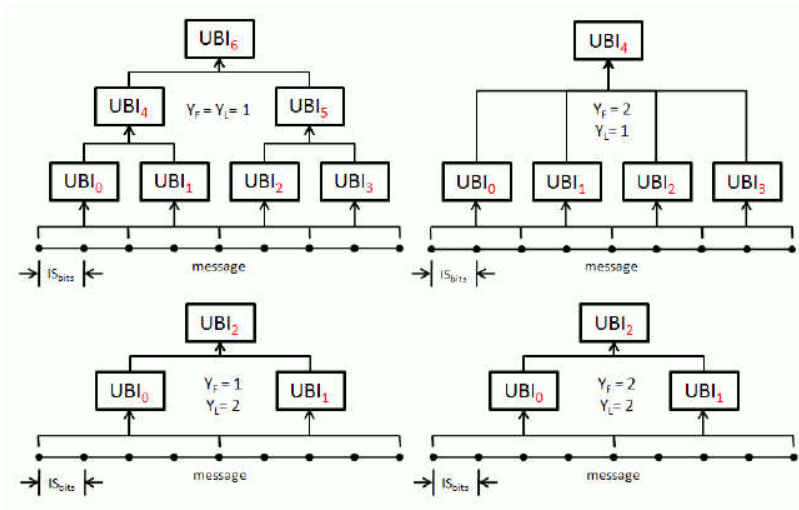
$UBI_6$

$UBI_4$ $Y_F = Y_L = 1$ $UBI_5$

$UBI_0$ $UBI_1$ $UBI_2$ $UBI_3$

$IS_{bits}$ message

$UBI_4$

$Y_F = 2$
$Y_L = 1$

$UBI_0$ $UBI_1$ $UBI_2$ $UBI_3$

$IS_{bits}$ message

$UBI_2$

$UBI_0$ $Y_F = 1$ $Y_L = 2$ $UBI_1$

$IS_{bits}$ message

$UBI_2$

$UBI_0$ $Y_F = 2$ $Y_L = 2$ $UBI_1$

$IS_{bits}$ message